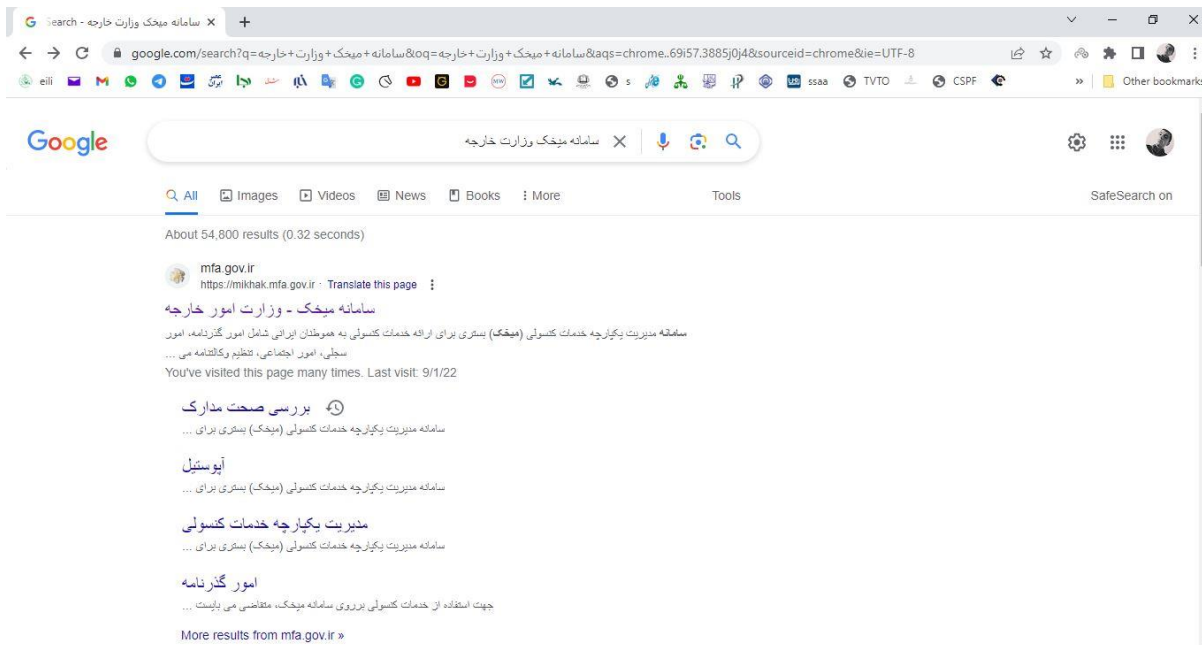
سامانه میخک وزارت خارجه - Search

google.com/search?q=سامانه+میخک+وزارت+خارجه&oq=سامانه+میخک+وزارت+خارجه&aqs=chrome..69i57.3885j0j4&sourceid=chrome&ie=UTF-8

eili M ssaa TVTO CSPF » Other bookmarks

Google

سامانه میخک وزارت خارجه

All Images Videos News Books More Tools SafeSearch on

About 54,800 results (0.32 seconds)

mfa.gov.ir
https://mikhak.mfa.gov.ir · Translate this page

سامانه میخک - وزارت امور خارجه

سامانه مدیریت یکپارچه خدمات کنسولی (میخک) بستری برای ارائه خدمات کنسولی به هموطنان ایرانی شامل امور گذرنامه، امور سجلی، امور اجتماعی، تنظیم وکالتنامه می ...
You've visited this page many times. Last visit: 9/1/22

بررسی صحت مدارک
سامانه مدیریت یکپارچه خدمات کنسولی (میخک) بستری برای ...

آپوستیل
سامانه مدیریت یکپارچه خدمات کنسولی (میخک) بستری برای ...

مدیریت یکپارچه خدمات کنسولی
سامانه مدیریت یکپارچه خدمات کنسولی (میخک) بستری برای ...

امور گذرنامه
جهت استفاده از خدمات کنسولی برروی سامانه میخک، متقاضی می بایست ...

More results from mfa.gov.ir »